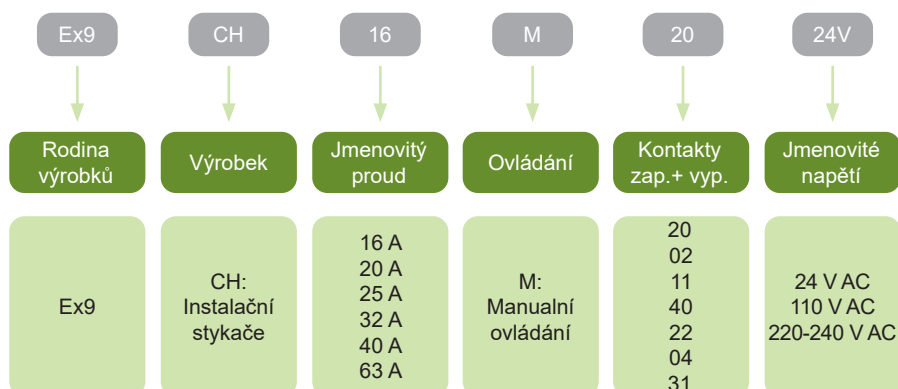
Ex9

CH

16

M

20

24V

Rodina výrobků

Výrobek

Jmenovitý proud

Ovládání

Kontakty zap.+ vyp.

Jmenovité napětí

Ex9

CH: Instalační stykače

16 A
20 A
25 A
32 A
40 A
63 A

M: Manualní ovládání

20
02
11
40
22
04
31

24 V AC
110 V AC
220-240 V AC